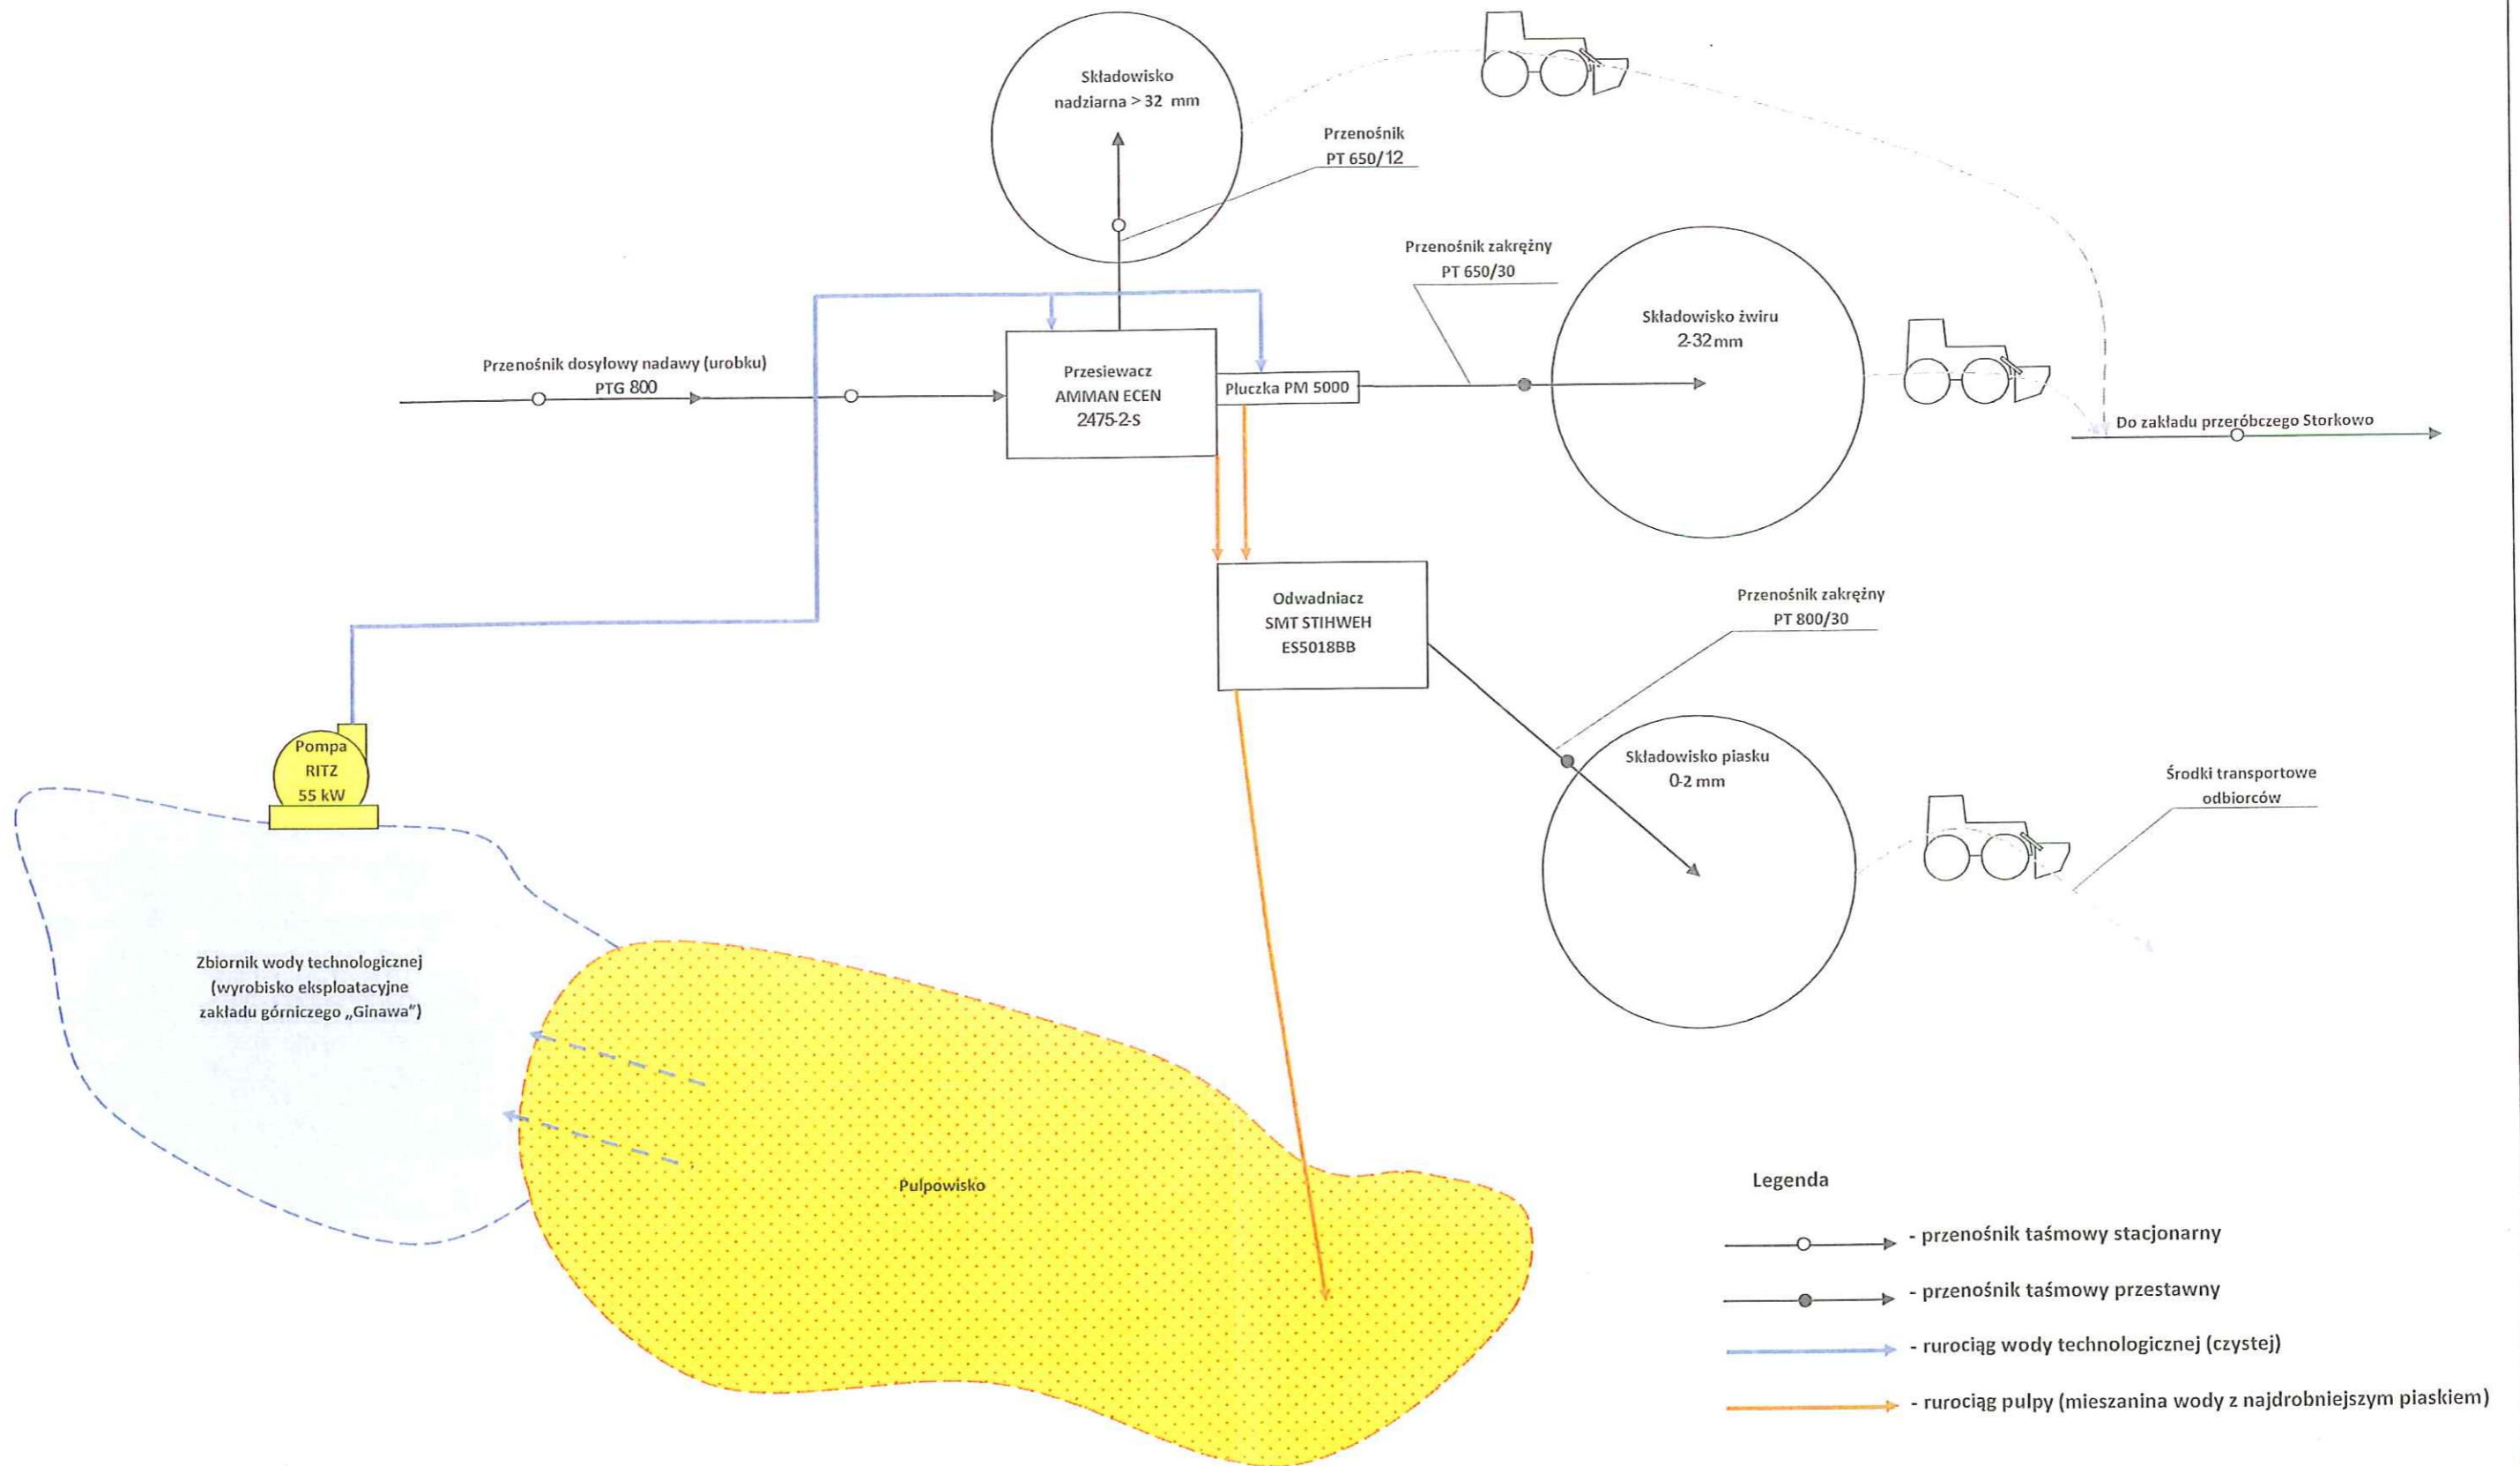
Składowisko nadziarna > 32 mm

Przenośnik PT 650/12

Przenośnik zakrężny PT 650/30

Składowisko żwiru 2-32 mm

Przenośnik dosyłowy nadawy (urobku) PTG 800

Przesiewacz AMMAN ECEN 2475-2-S

Płuczka PM 5000

Do zakładu przeróbczego Storkowo

Odwadniacz SMT STIHWEH ES5018BB

Przenośnik zakrężny PT 800/30

Składowisko piasku 0-2 mm

Środki transportowe odbiorców

Pompa RITZ 55 kW

Zbiornik wody technologicznej (wyrobisko eksploatacyjne zakładu górniczego „Ginawa")

Pulpowisko

Legenda

- przenośnik taśmowy stacjonarny

- przenośnik taśmowy przestawny

- rurociąg wody technologicznej (czystej)

- rurociąg pulpy (mieszanina wody z najdrobniejszym piaskiem)